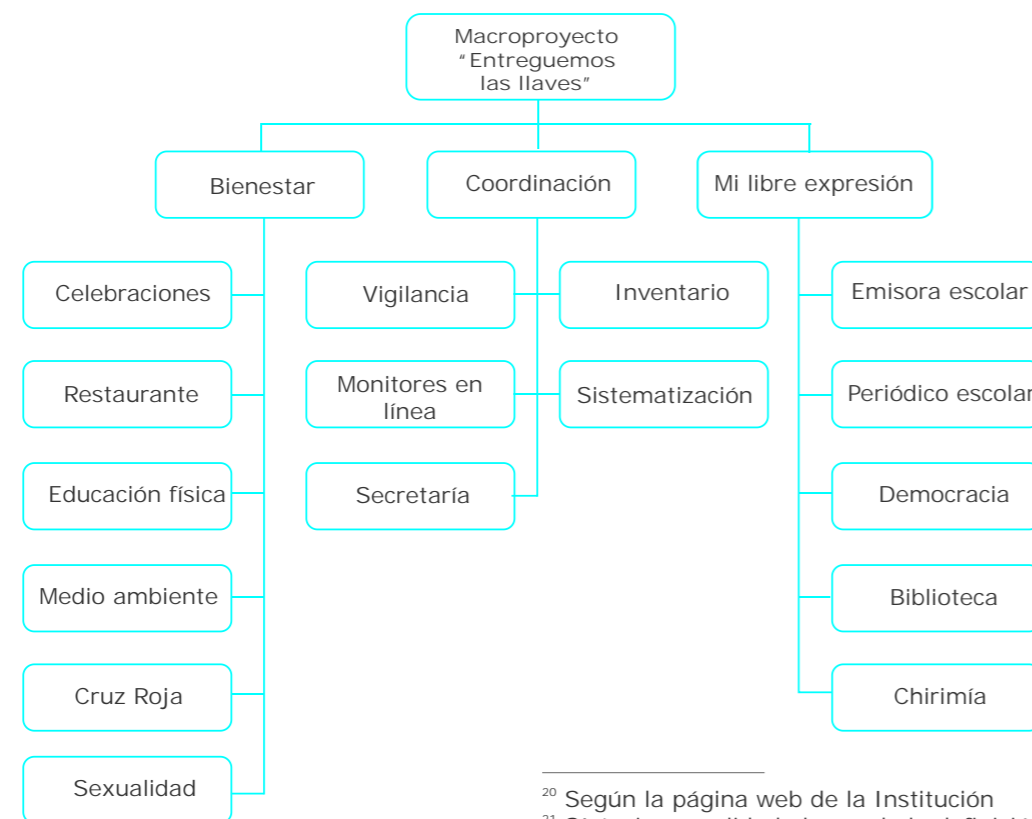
Macroproyecto "Entreguemos las llaves"

Bienestar

Coordinación

Mi libre expresión

Celebraciones

Restaurante

Educación física

Medio ambiente

Cruz Roja

Sexualidad

Vigilancia

Inventario

Monitores en línea

Sistematización

Secretaría

Emisora escolar

Periódico escolar

Democracia

Biblioteca

Chirimía

$^{20}$ Según la página web de la Institución

$^{21}$ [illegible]